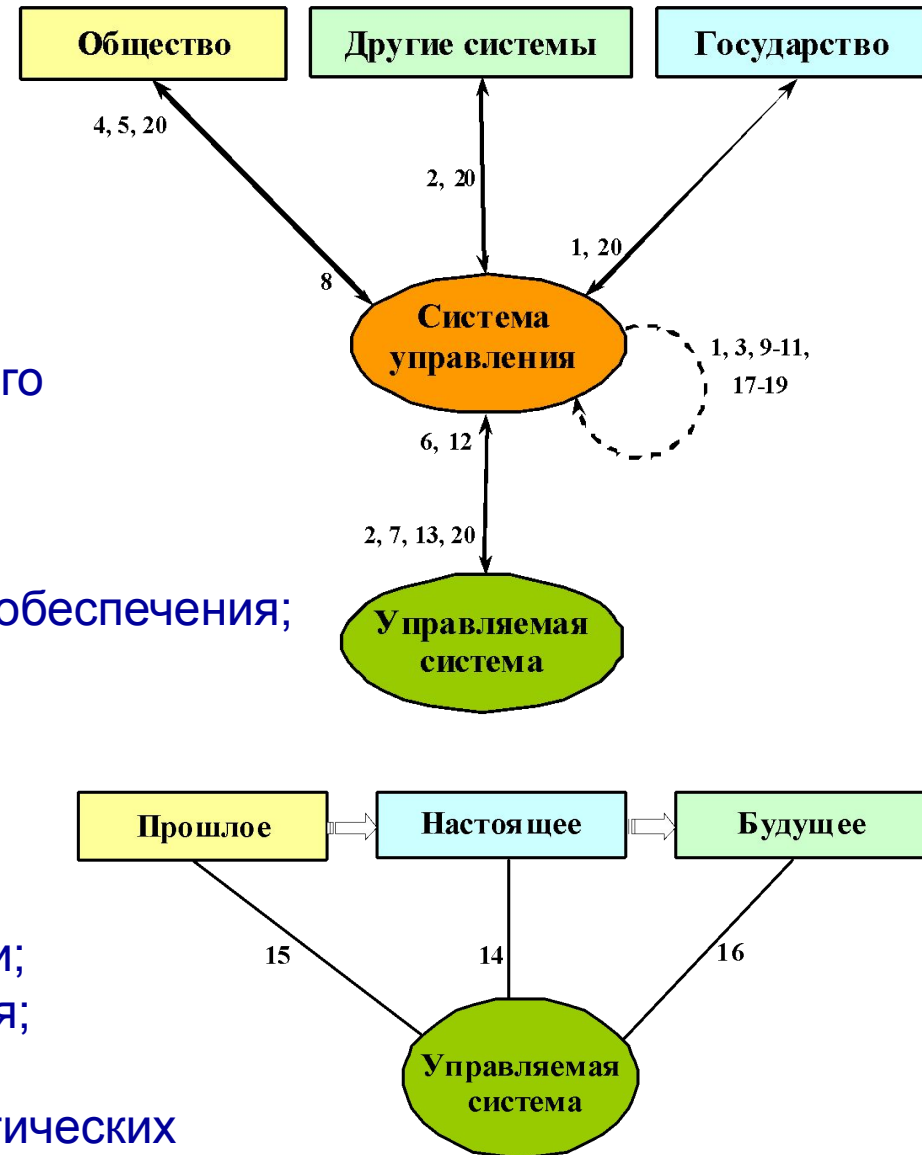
Общество

Другие системы

Государство

4, 5, 20

2, 20

1, 20

8

Система управления

1, 3, 9-11, 17-19

го

6, 12

2, 7, 13, 20

обеспечения;

Управляемая система

Прошлое

Настоящее

Будущее

15

14

16

и;

я;

Управляемая система

гических